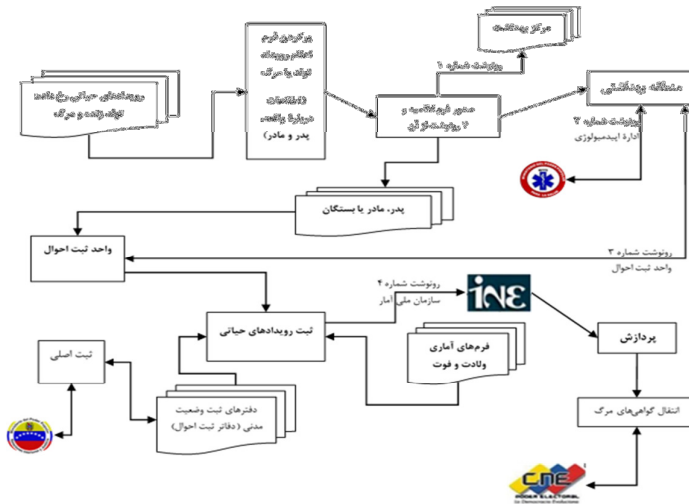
رویدادهای حیاتی رخ داده: تولد، زنده و مرگ

مراکزی فرم اعلام رویداد تولد یا مرگ (اطلاعات درباره والدین پدر و مادر)

مرکز بهداشت

رونوشت شماره ۱

صدور فرم تکمیلی و ۲ رونوشت از آن

منطقه بهداشتی

رونوشت شماره ۲
اداره اپیدمیولوژی

پدر، مادر یا بستگان

واحد ثبت احوال

رونوشت شماره ۳
واحد ثبت احوال

رونوشت شماره ۴
سازمان ملی آمار

ine

پردازش

ثبت رویدادهای حیاتی

ثبت اصلی

فرم‌های آماری ولادت و فوت

دفترهای ثبت وضعیت مدنی (دفاتر ثبت احوال)

انتقال گواهی‌های مرگ

CNE
PODER ELECTORAL